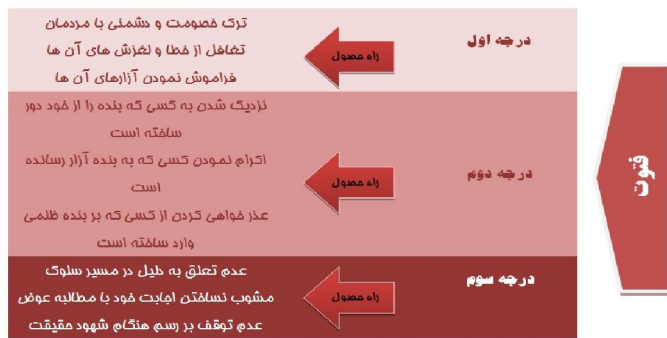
فتوت

درجه اول
راه حصول
ترک خصومت و دشمنی با مردمان
تغافل از خطا و لغزش های آن ها
فراموش نمودن آزارهای آن ها

درجه دوم
راه حصول
نزدیک شدن به کسی که بنده را از خود دور ساخته است
اکرام نمودن کسی که به بنده آزار رسانده است
عذر خواهی کردن از کسی که بر بنده ظلمی وارد ساخته است

درجه سوم
راه حصول
عدم تعلق به دلیل در مسیر سلوک
مشوب نساختن اجابت خود با مطالبه عوض
عدم توقف بر رسم هنگام شهود حقیقت